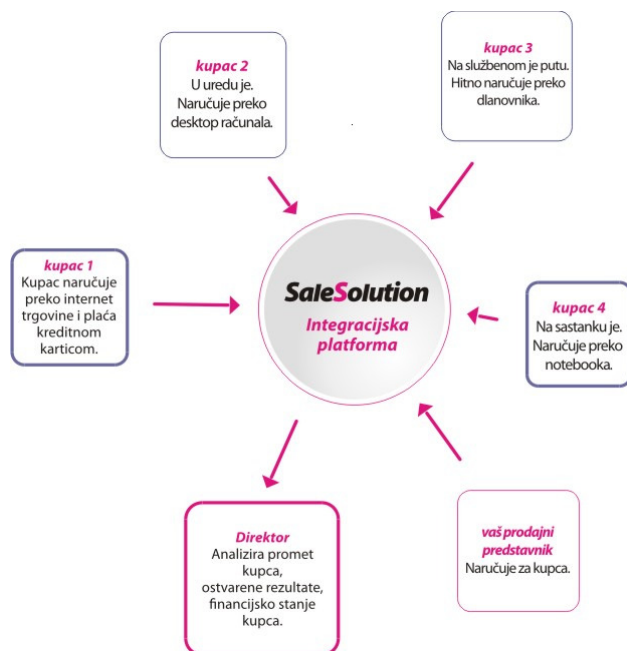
kupac 2
U uredu je.
Naručuje preko desktop računala.

kupac 3
Na službenom je putu.
Hitno naručuje preko dlanovnika.

kupac 1
Kupac naručuje preko internet trgovine i plaća kreditnom karticom.

SaleSolution
Integracijska platforma

kupac 4
Na sastanku je.
Naručuje preko notebooka.

Direktor
Analizira promet kupca, ostvarene rezultate, financijsko stanje kupca.

vaš prodajni predstavnik
Naručuje za kupca.